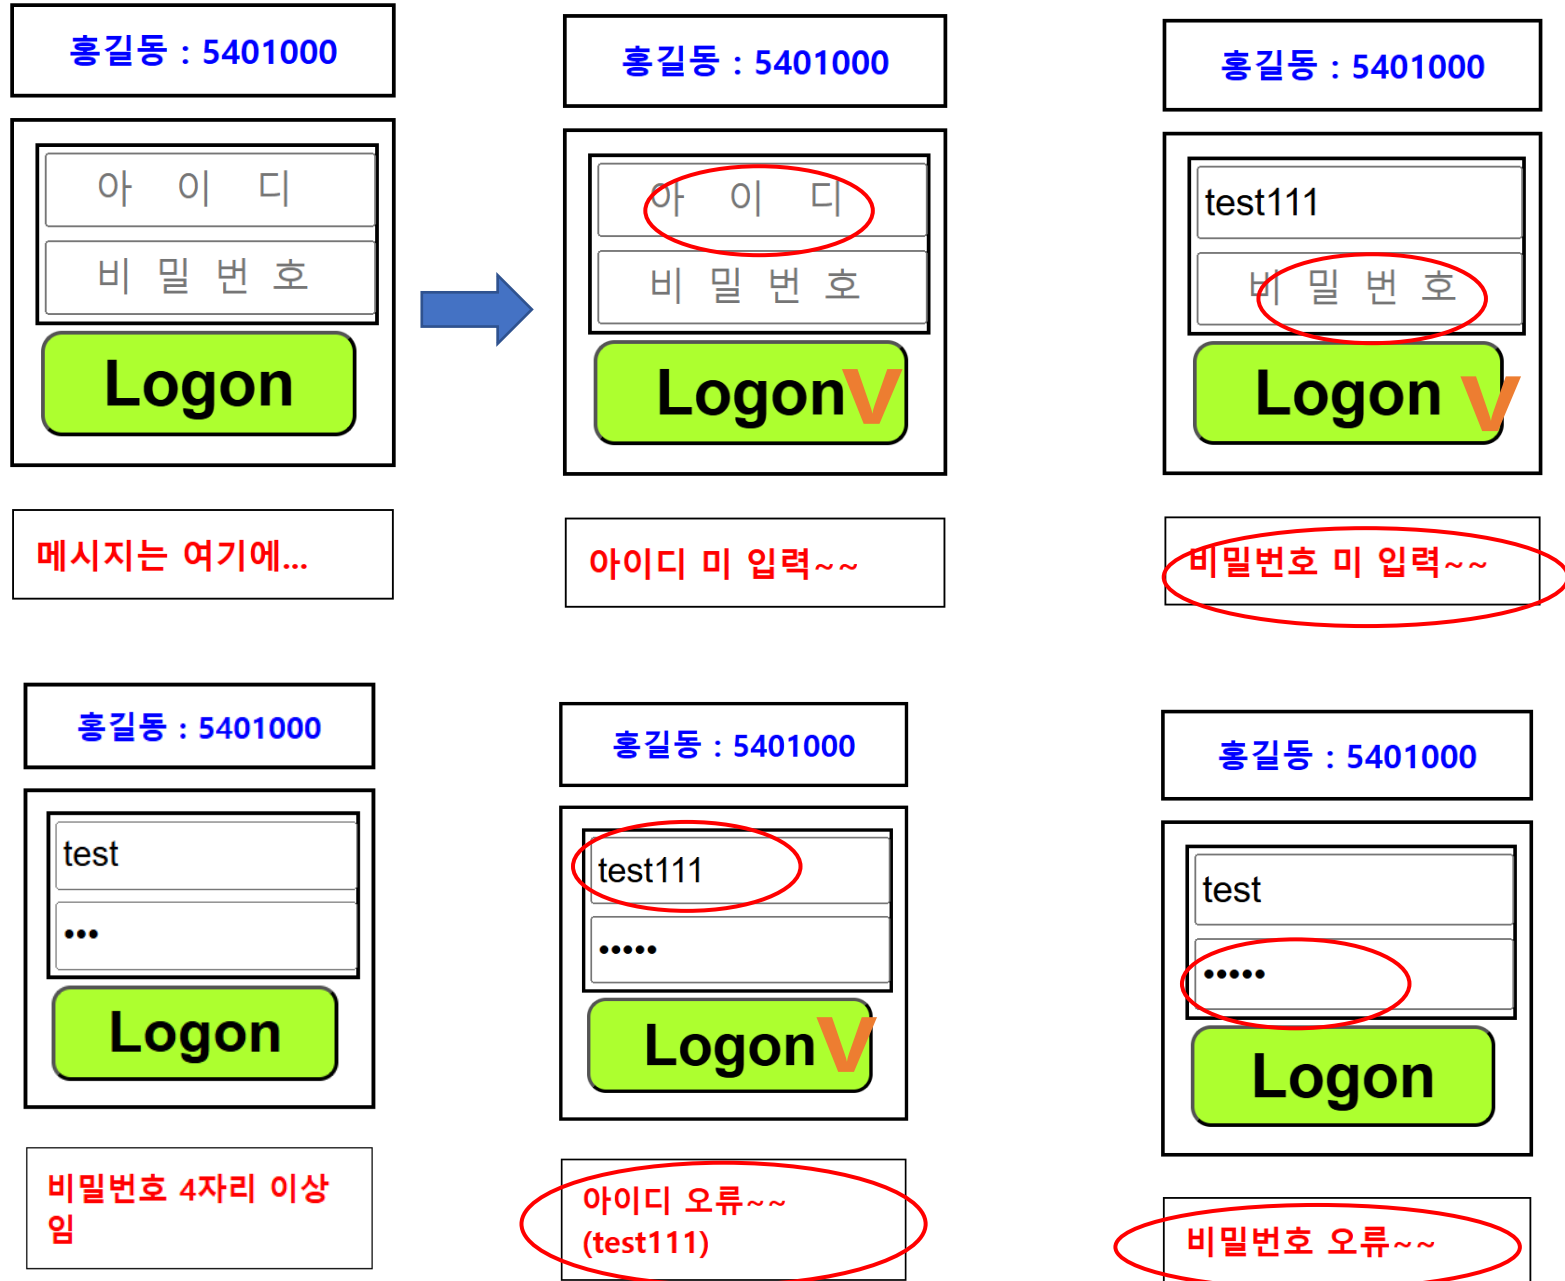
홍길동 : 5401000

아 이 디

비 밀 번 호

Logon

메시지는 여기에...

홍길동 : 5401000

아 이 디

비 밀 번 호

Logon V

아이디 미 입력~~

홍길동 : 5401000

test111

비 밀 번 호

Logon V

비밀번호 미 입력~~

홍길동 : 5401000

test

•••

Logon

비밀번호 4자리 이상 임

홍길동 : 5401000

test111

•••••

Logon V

아이디 오류~~ (test111)

홍길동 : 5401000

test

•••••

Logon

비밀번호 오류~~